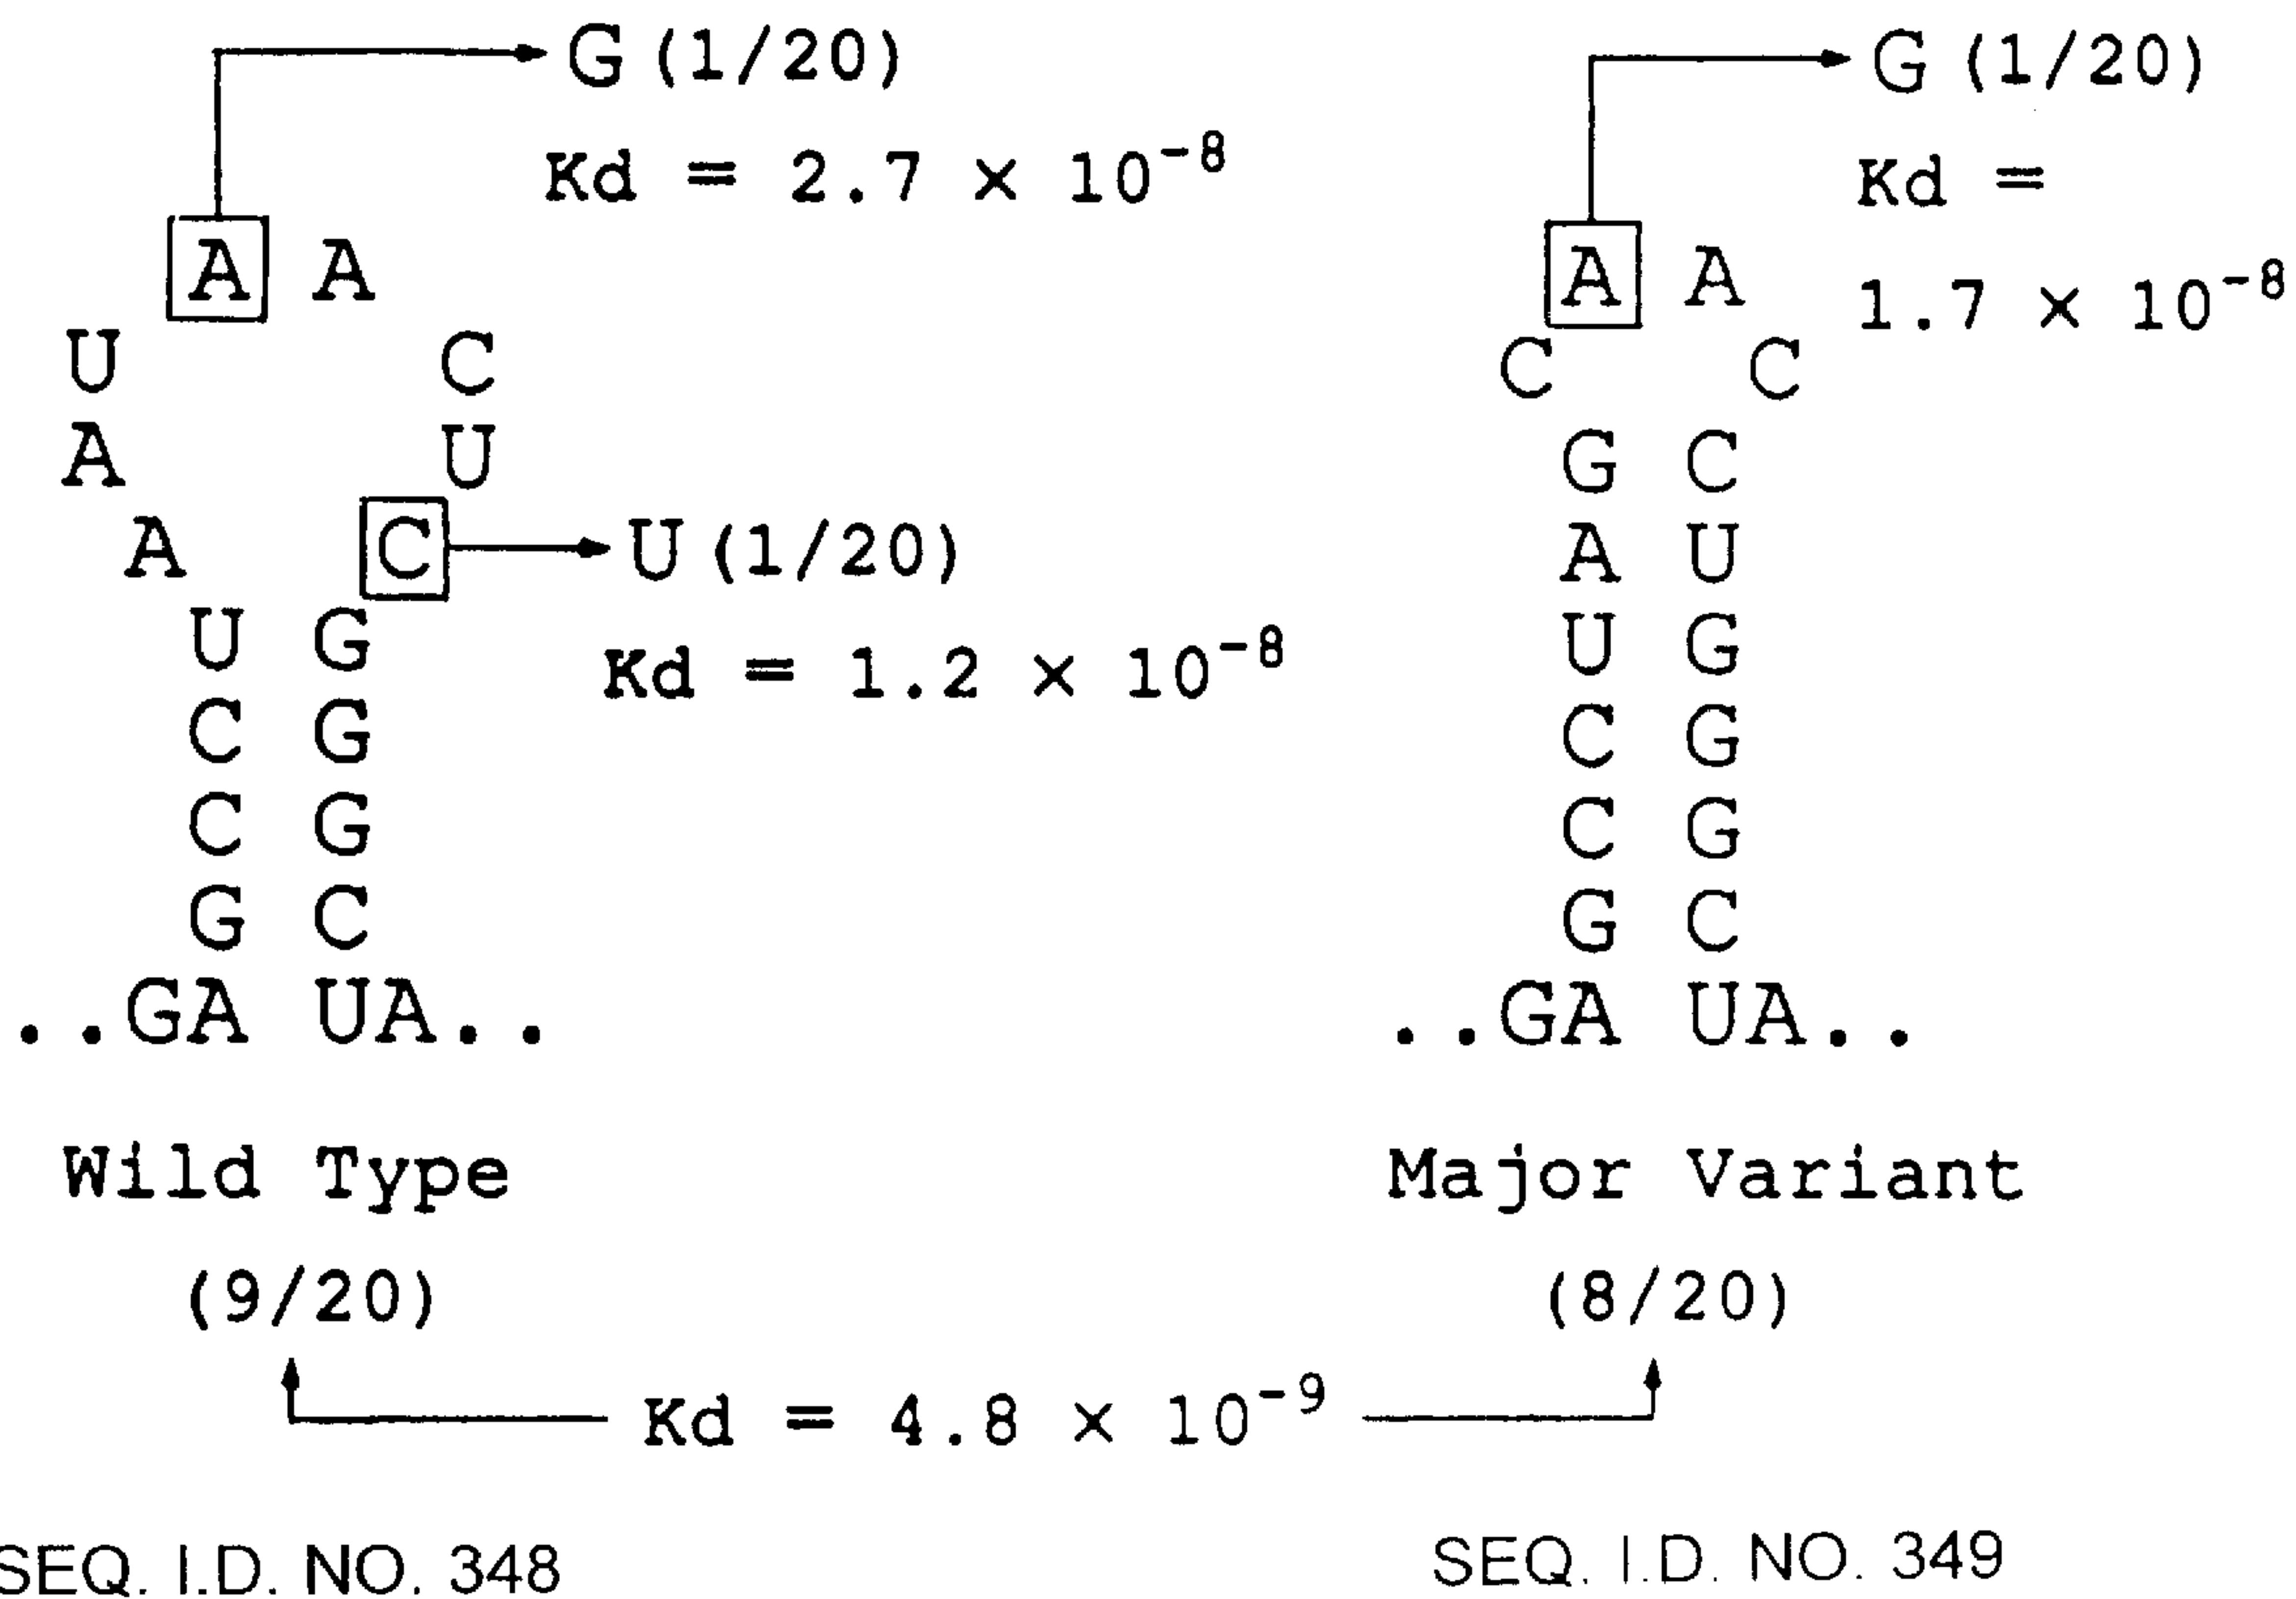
G (1/20)

Kd = $2.7 \times 10^{-8}$

A A
U C
A U
A C → U (1/20)
U G
C G
C G
G C
..GA UA..

Kd = $1.2 \times 10^{-8}$

Wild Type

(9/20)

G (1/20)

Kd = $1.7 \times 10^{-8}$

A A
C C
G C
A U
U G
C G
C G
G C
..GA UA..

Major Variant

(8/20)

Kd = $4.8 \times 10^{-9}$

SEQ. I.D. NO. 348

SEQ. I.D. NO. 349